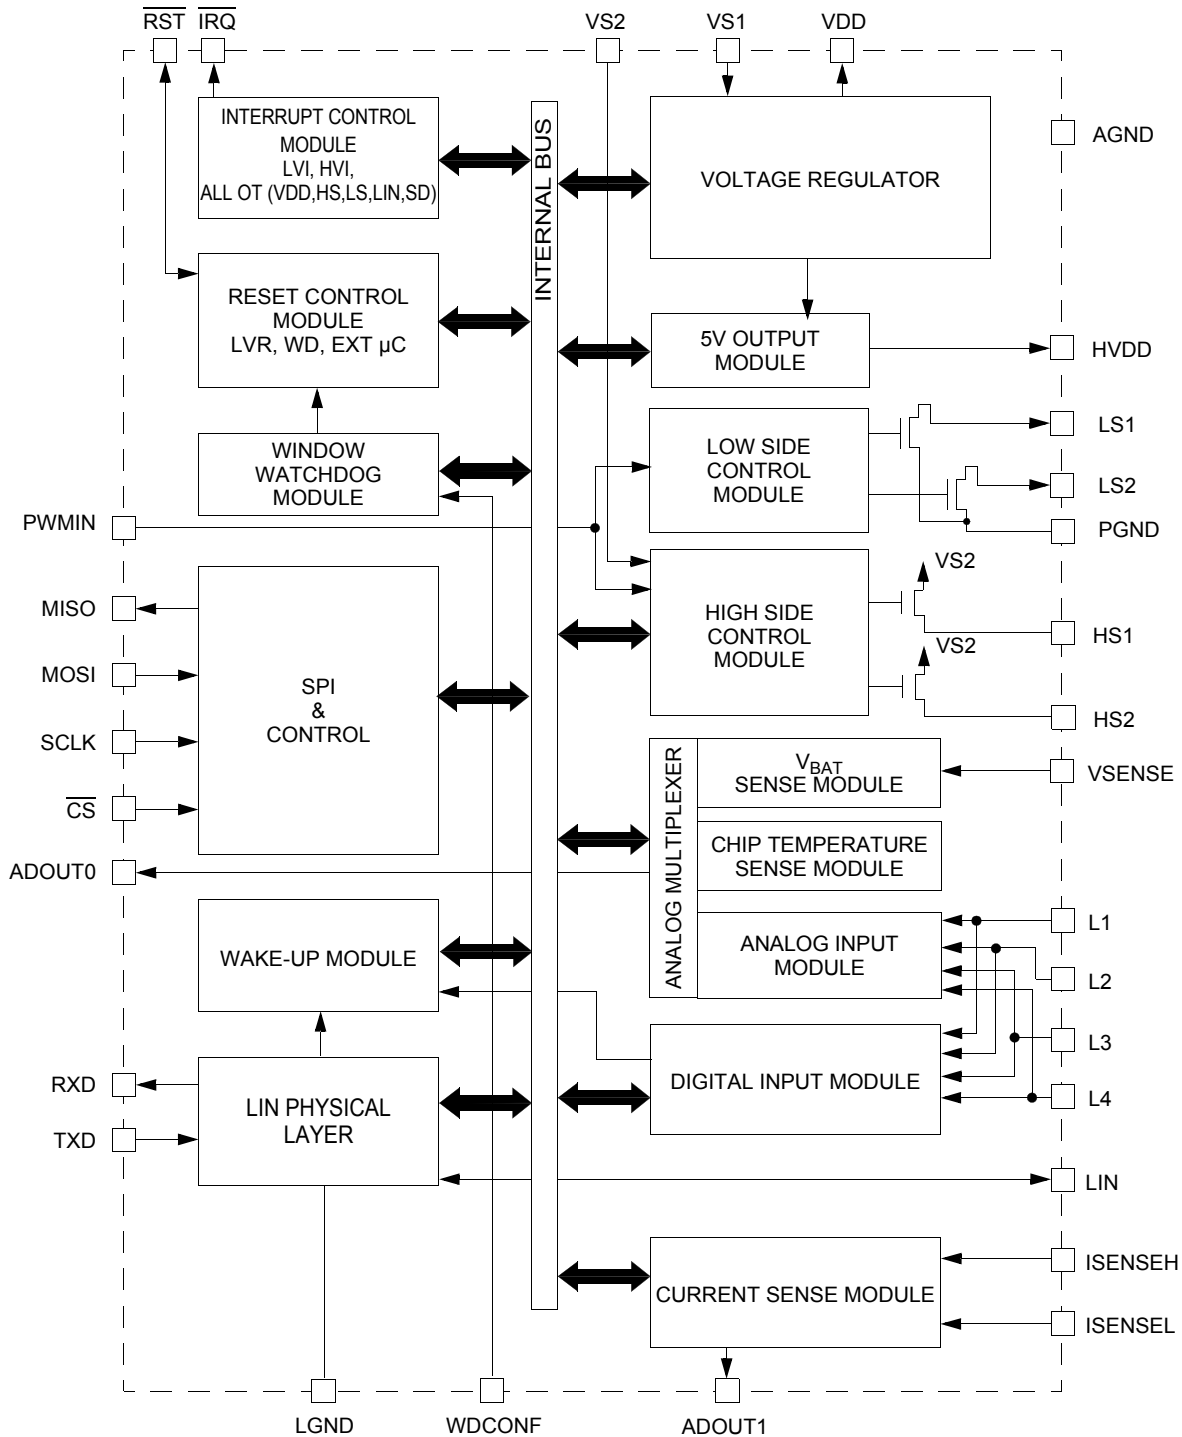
$\overline{RST}$ $\overline{IRQ}$ VS2 VS1 VDD

INTERRUPT CONTROL MODULE LVI, HVI, ALL OT (VDD,HS,LS,LIN,SD)

INTERNAL BUS

VOLTAGE REGULATOR

AGND

RESET CONTROL MODULE LVR, WD, EXT µC

5V OUTPUT MODULE

HVDD

WINDOW WATCHDOG MODULE

LOW SIDE CONTROL MODULE

LS1

LS2

PWMIN

PGND

VS2

HIGH SIDE CONTROL MODULE

HS1

VS2

MISO

MOSI

SPI & CONTROL

HS2

SCLK

$\overline{CS}$

ANALOG MULTIPLEXER

$V_{BAT}$ SENSE MODULE

VSENSE

CHIP TEMPERATURE SENSE MODULE

ADOUT0

ANALOG INPUT MODULE

L1

WAKE-UP MODULE

L2

L3

DIGITAL INPUT MODULE

RXD

L4

LIN PHYSICAL LAYER

TXD

LIN

ISENSEH

CURRENT SENSE MODULE

ISENSEL

LGND WDCONF ADOUT1